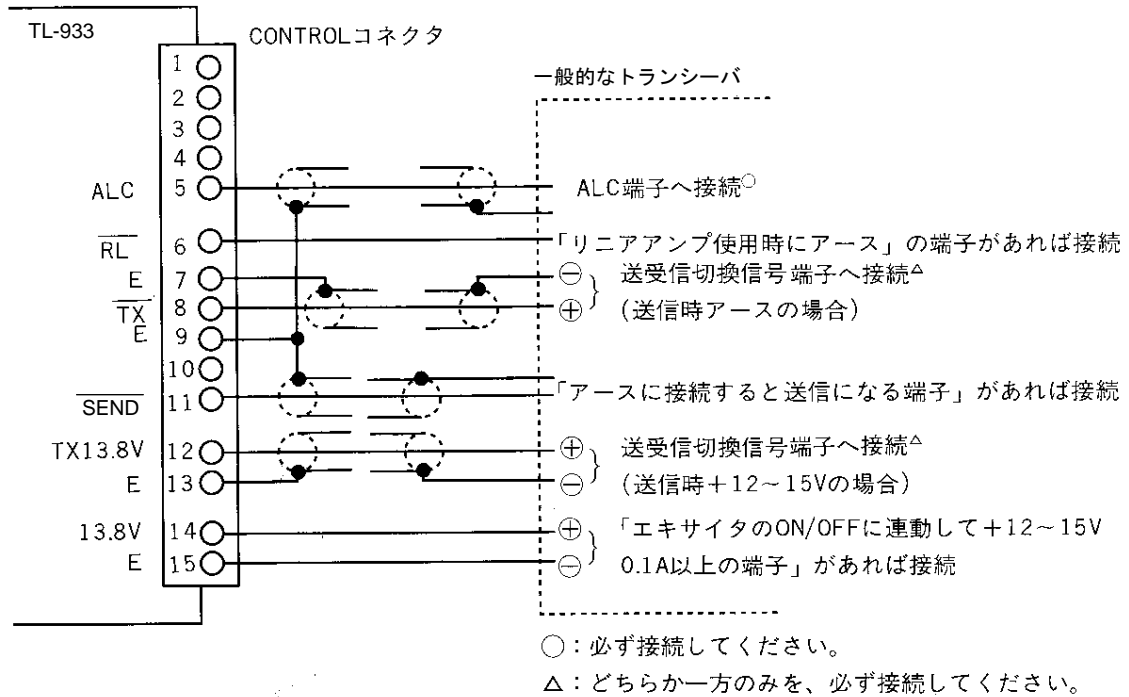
TL-933

CONTROLコネクタ

一般的なトランシーバ

1
2
3
4
ALC 5
$\overline{RL}$ 6
E 7
$\overline{TX}$ 8
E 9
10
$\overline{SEND}$ 11
TX13.8V 12
E 13
13.8V 14
E 15

ALC端子へ接続○

「リニアアンプ使用時にアース」の端子があれば接続

⊖
⊕
送受信切換信号端子へ接続△
(送信時アースの場合)

「アースに接続すると送信になる端子」があれば接続

⊕
⊖
送受信切換信号端子へ接続△
(送信時+12~15Vの場合)

⊕
⊖
「エキサイタのON/OFFに連動して+12~15V 0.1A以上の端子」があれば接続

○:必ず接続してください。
△:どちらか一方のみを、必ず接続してください。